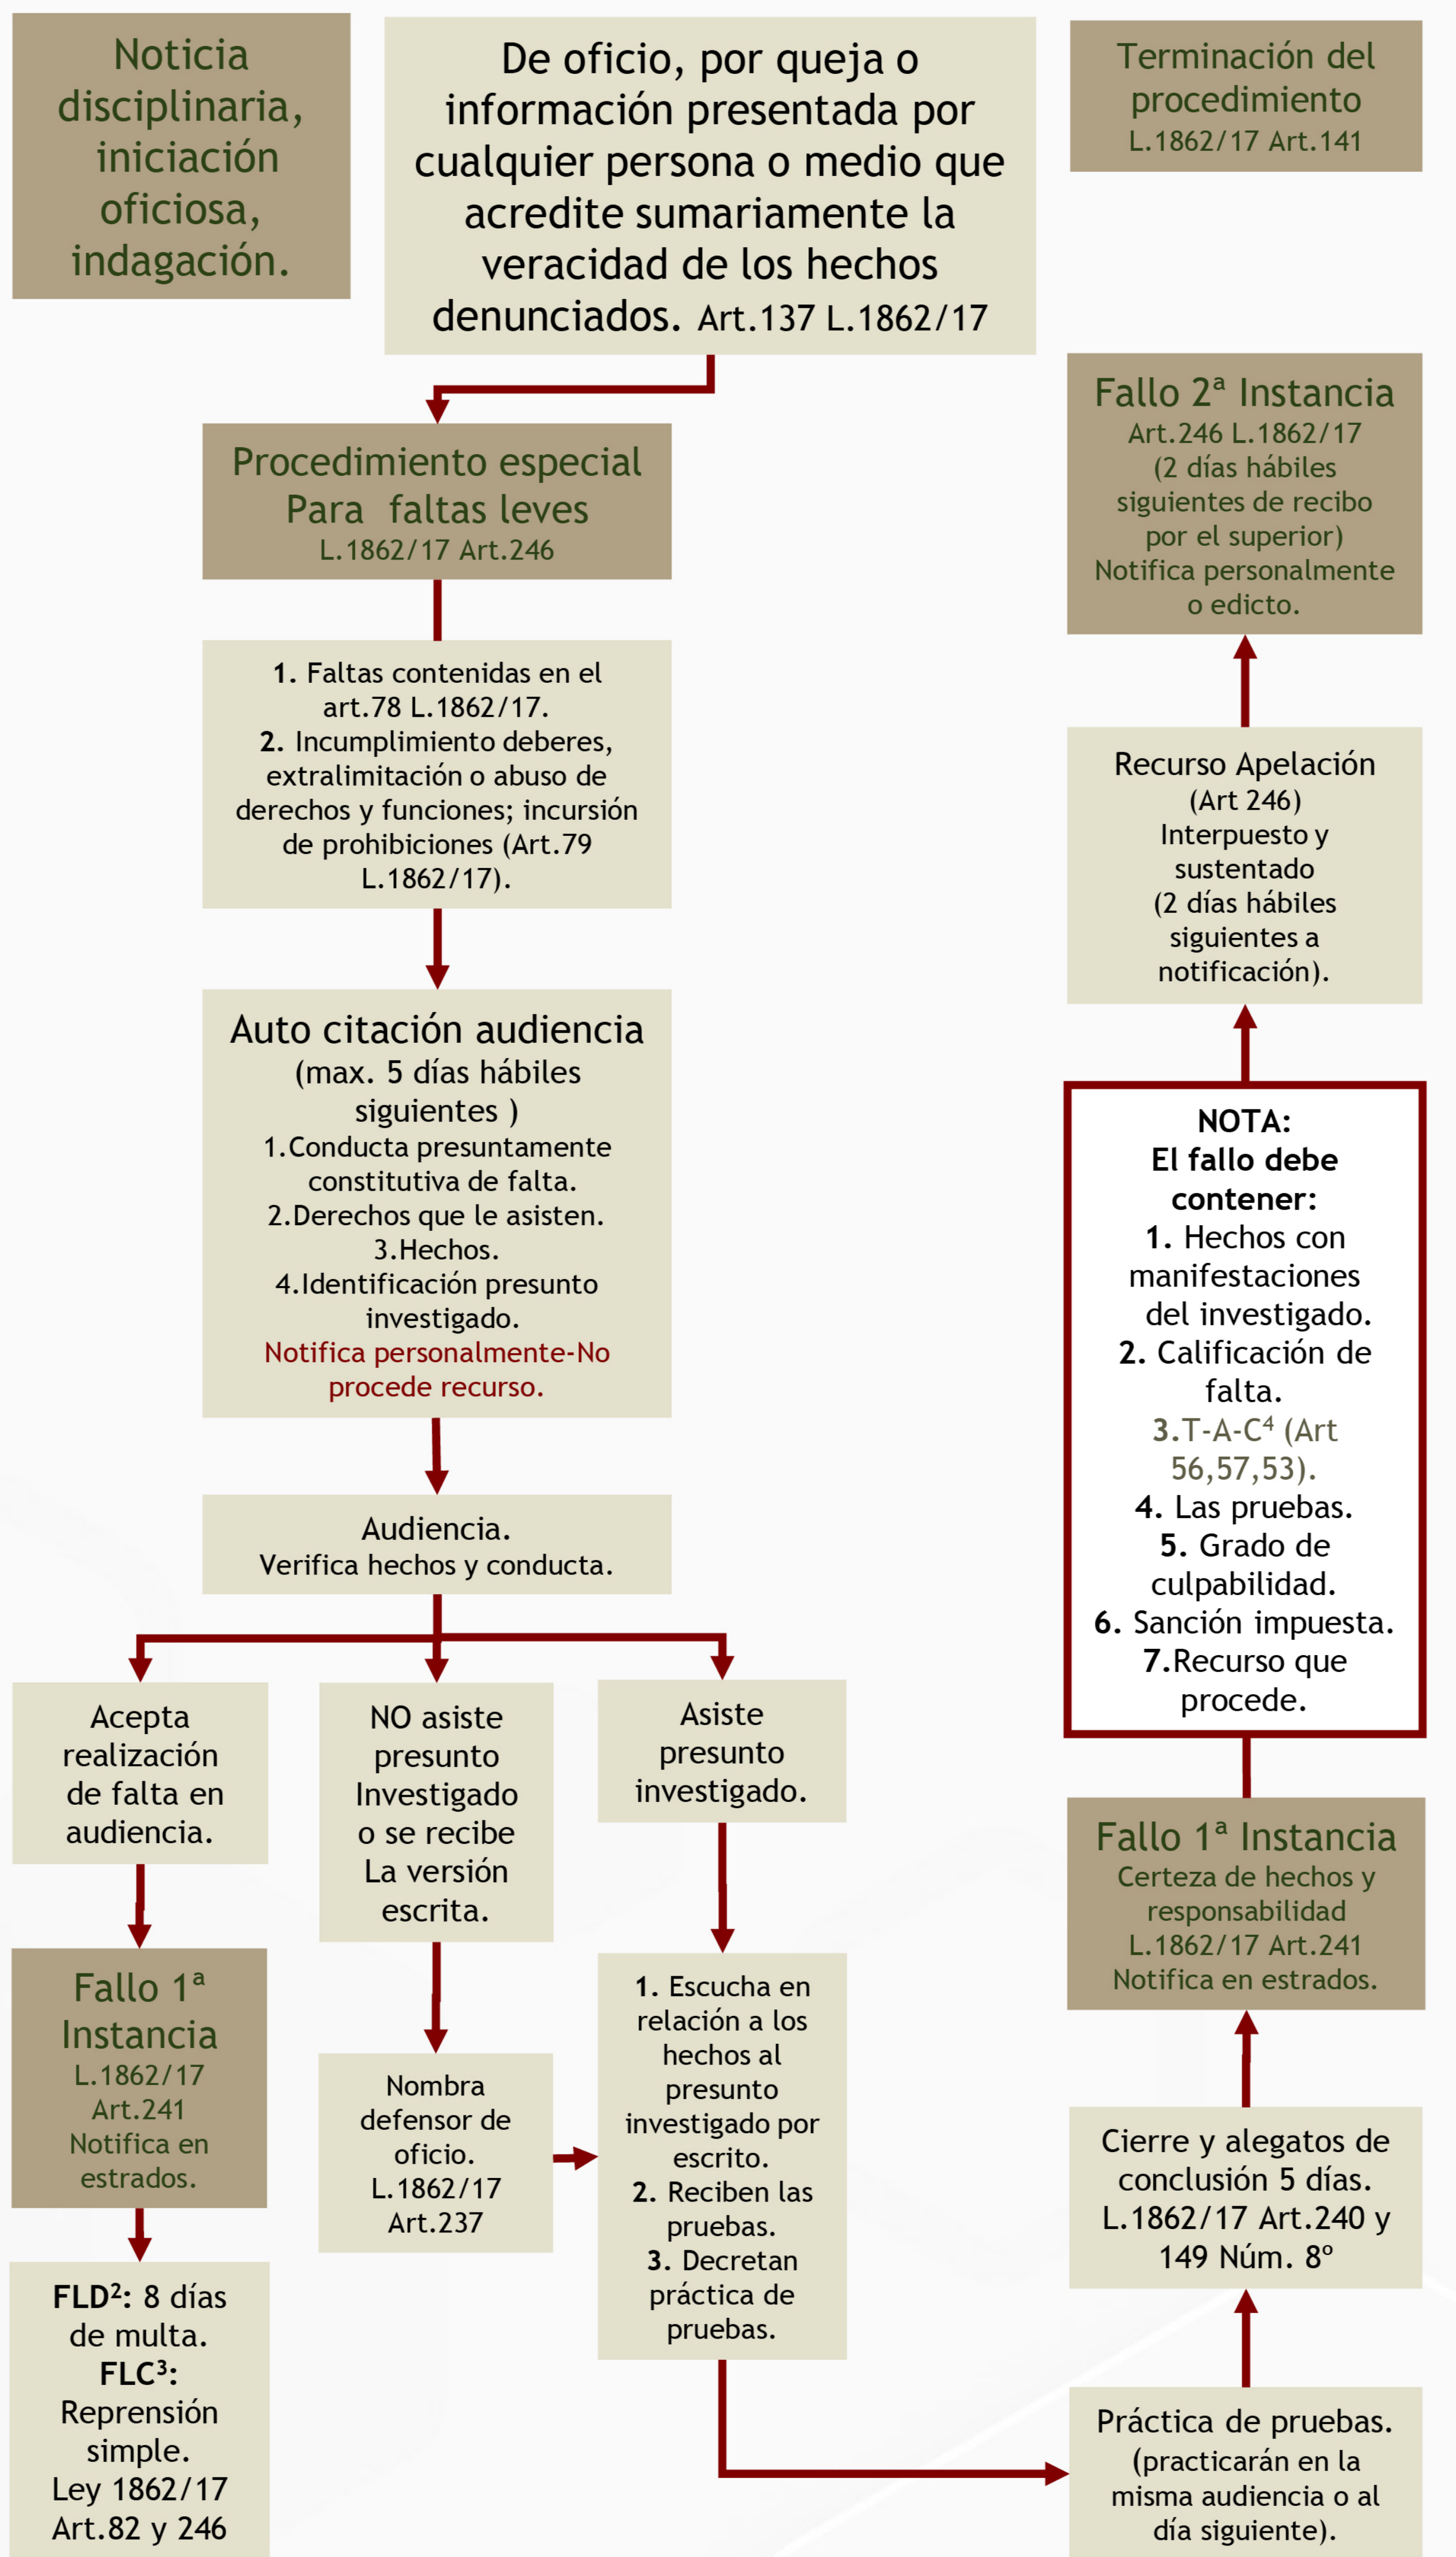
Noticia disciplinaria, iniciación oficiosa, indagación.

De oficio, por queja o información presentada por cualquier persona o medio que acredite sumariamente la veracidad de los hechos denunciados. Art.137 L.1862/17

Terminación del procedimiento L.1862/17 Art.141

Procedimiento especial Para faltas leves L.1862/17 Art.246

1. Faltas contenidas en el art.78 L.1862/17.
2. Incumplimiento deberes, extralimitación o abuso de derechos y funciones; incursión de prohibiciones (Art.79 L.1862/17).

Auto citación audiencia (max. 5 días hábiles siguientes )
1.Conducta presuntamente constitutiva de falta.
2.Derechos que le asisten.
3.Hechos.
4.Identificación presunto investigado.
Notifica personalmente-No procede recurso.

Audiencia.
Verifica hechos y conducta.

Acepta realización de falta en audiencia.

NO asiste presunto Investigado o se recibe La versión escrita.

Asiste presunto investigado.

Fallo 1ª Instancia L.1862/17 Art.241 Notifica en estrados.

FLD²: 8 días de multa.
FLC³: Reprensión simple.
Ley 1862/17 Art.82 y 246

Nombra defensor de oficio. L.1862/17 Art.237

1. Escucha en relación a los hechos al presunto investigado por escrito.
2. Reciben las pruebas.
3. Decretan práctica de pruebas.

Fallo 2ª Instancia
Art.246 L.1862/17
(2 días hábiles siguientes de recibo por el superior)
Notifica personalmente o edicto.

Recurso Apelación
(Art 246)
Interpuesto y sustentado
(2 días hábiles siguientes a notificación).

NOTA:
El fallo debe contener:
1. Hechos con manifestaciones del investigado.
2. Calificación de falta.
3.T-A-C⁴ (Art 56,57,53).
4. Las pruebas.
5. Grado de culpabilidad.
6. Sanción impuesta.
7.Recurso que procede.

Fallo 1ª Instancia
Certeza de hechos y responsabilidad
L.1862/17 Art.241
Notifica en estrados.

Cierre y alegatos de conclusión 5 días.
L.1862/17 Art.240 y 149 Núm. 8º

Práctica de pruebas.
(practicarán en la misma audiencia o al día siguiente).